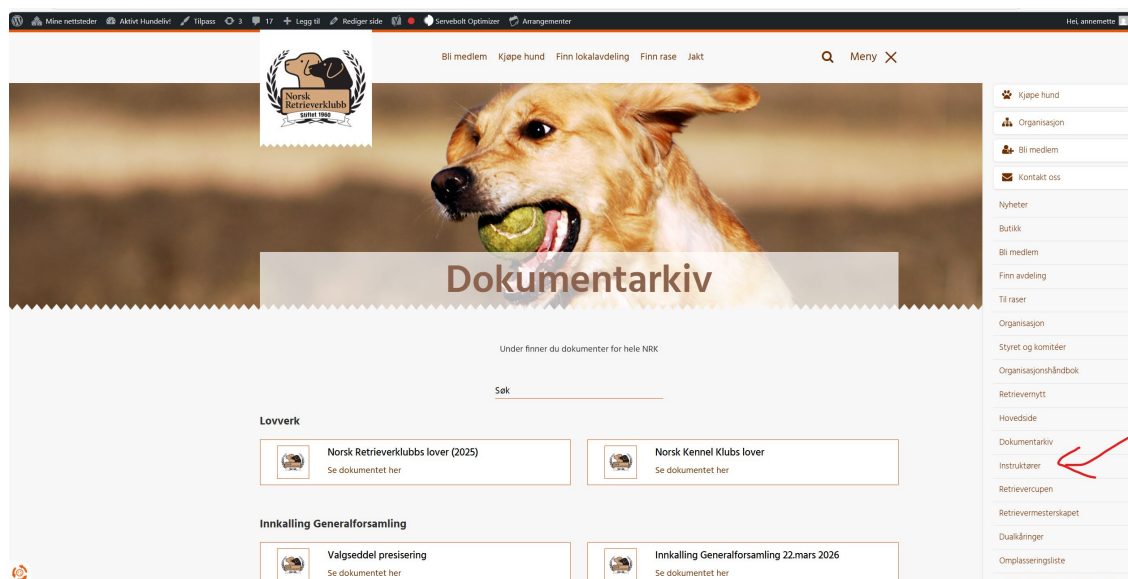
Mine nettsteder Aktivt Hundeliv! Tilpass 3 17 Legg til Rediger side Servebolt Optimizer Arrangementer

Hei, annemette

Norsk Retrieverklubb Stiftet 1960

Bli medlem Kjøpe hund Finn lokalavdeling Finn rase Jakt

Meny

Dokumentarkiv

Under finner du dokumenter for hele NRK

Søk

Lovverk

Norsk Retrieverklubbs lover (2025)
Se dokumentet her

Norsk Kennel Klubs lover
Se dokumentet her

Innkalling Generalforsamling

Valgseddel presisering
Se dokumentet her

Innkalling Generalforsamling 22.mars 2026
Se dokumentet her

Kjøpe hund
Organisasjon
Bli medlem
Kontakt oss
Nyheter
Butikk
Bli medlem
Finn avdeling
Til raser
Organisasjon
Styret og komitéer
Organisasjonshåndbok
Retrievernytt
Hovedside
Dokumentarkiv
Instruktører
Retrievercupen
Retrievermesterskapet
Dualkåringer
Omplasseringsliste